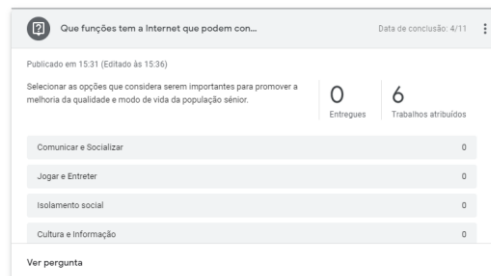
Que funções tem a Internet que podem con...

Data de conclusão: 4/11

Publicado em 15:31 (Editado às 15:36)

Selecionar as opções que considera serem importantes para promover a melhoria da qualidade e modo de vida da população sénior.

0
Entregues

6
Trabalhos atribuídos

| | |
|---|---|
| Comunicar e Socializar | 0 |
| Jogar e Entreter | 0 |
| Isolamento social | 0 |
| Cultura e Informação | 0 |

Ver pergunta